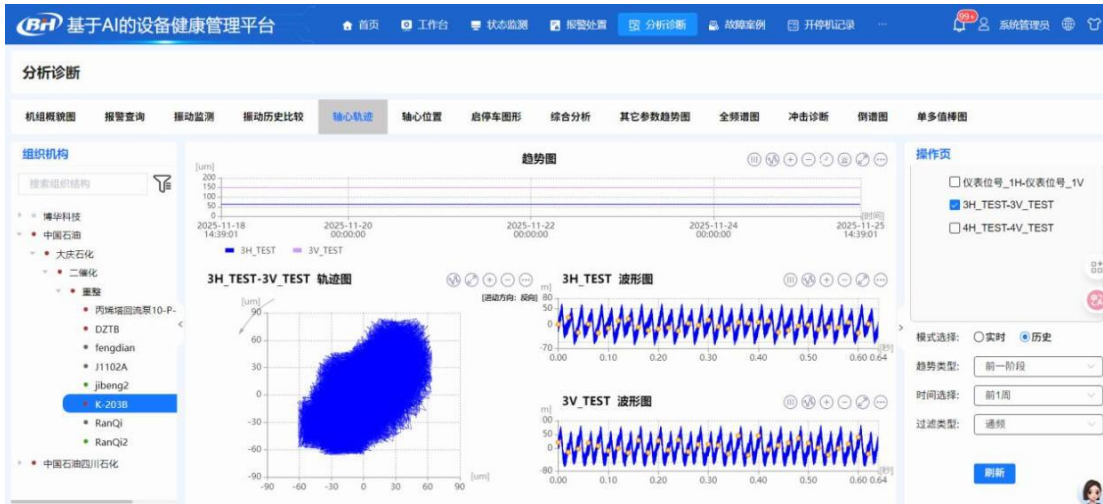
BH 基于AI的设备健康管理平台

首页 工作台 状态监测 报警处置 分析诊断 故障案例 开停机记录 ···

99+ 系统管理员

分析诊断

机组概貌图 报警查询 振动监测 振动历史比较 轴心轨迹 轴心位置 启停车图形 综合分析 其它参数趋势图 全频谱图 冲击诊断 倒谱图 单多值棒图

组织机构

搜索组织结构

博华科技
中国石油
大庆石化
二催化
重整
丙烯塔回流泵10-P-
DZTB
fengdian
J1102A
jibeng2
K-203B
RanQi
RanQi2
中国石油四川石化

趋势图

[um]
200
150
100
50
0

2025-11-18 14:39:01
2025-11-20 00:00:00
2025-11-22 00:00:00
2025-11-24 00:00:00
2025-11-25 14:39:01
[时间]

3H_TEST 3V_TEST

3H_TEST-3V_TEST 轨迹图

[um]
90
60
30
0
-30
-60
-90
-90 -60 -30 0 30 60 90 [um]

3H_TEST 波形图

[运动方向: 反向]
80
50
0
-50
-70
0.00 0.10 0.20 0.30 0.40 0.50 0.60 0.64 [秒]

3V_TEST 波形图

00
50
0
-50
-80
0.00 0.10 0.20 0.30 0.40 0.50 0.60 0.64 [秒]

操作页

仪表位号_1H-仪表位号_1V
3H_TEST-3V_TEST
4H_TEST-4V_TEST

模式选择: 实时 历史
趋势类型: 前一阶段
时间选择: 前1周
过滤类型: 通频

刷新